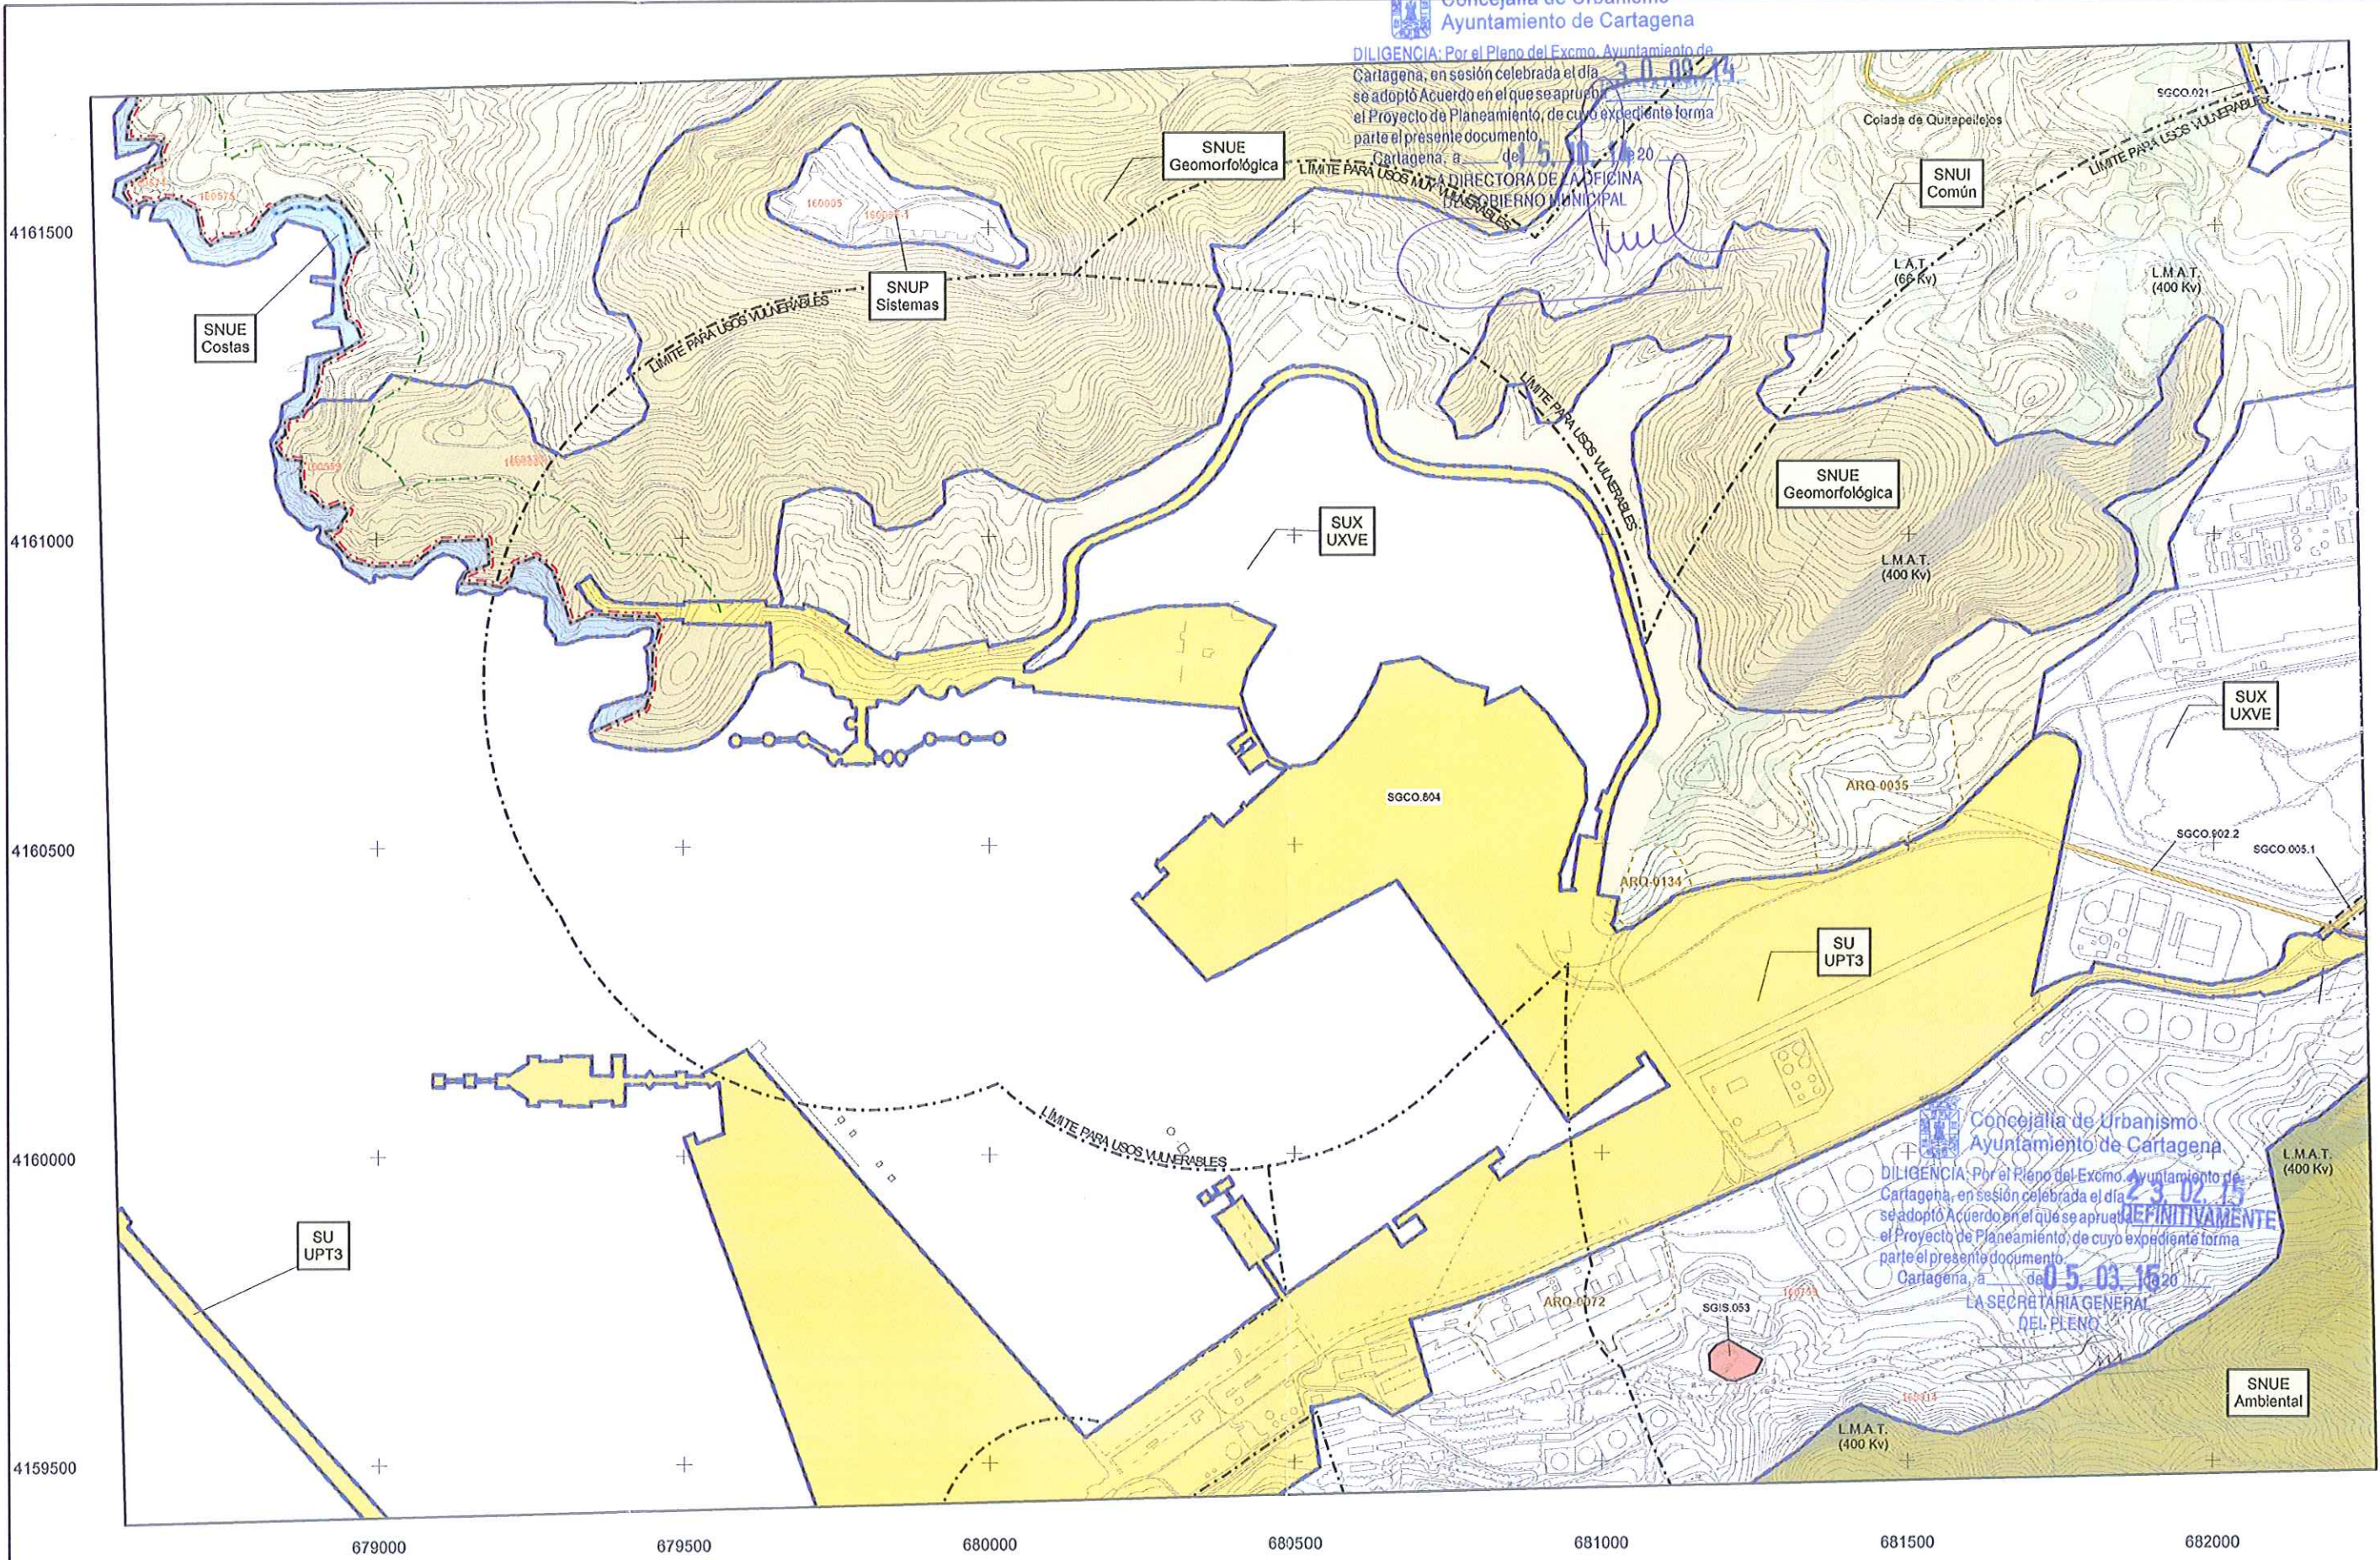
Concejalía de Urbanismo
Ayuntamiento de Cartagena
DILIGENCIA: Por el Pleno del Excmo. Ayuntamiento de Cartagena, en sesión celebrada el día 30.09.14 se adoptó Acuerdo en el que se aprueba el Proyecto de Planeamiento, de cuyo expediente forma parte el presente documento.
Cartagena, a 15.10.14 de 20
LA DIRECTORA DE LA OFICINA DEL GOBIERNO MUNICIPAL

SGCO.021
Colada de Quitapellejos
SNUE Geomorfológica
LIMITE PARA USOS MUY VULNERABLES
LIMITE PARA USOS VULNERABLES
SNUI Común
SNUP Sistemas
SNUE Costas
L.A.T. (66 Kv)
L.M.A.T. (400 Kv)
SNUE Geomorfológica
SUX UXVE
L.M.A.T. (400 Kv)
SUX UXVE
SGCO.804
ARQ.0035
SGCO.002.2
SGCO.005.1
ARQ.0134
SU UPT3
LIMITE PARA USOS VULNERABLES
L.M.A.T. (400 Kv)
SU UPT3
ARQ.0072
SGIS.053
SNUE Ambiental
L.M.A.T. (400 Kv)

Concejalía de Urbanismo
Ayuntamiento de Cartagena
DILIGENCIA: Por el Pleno del Excmo. Ayuntamiento de Cartagena, en sesión celebrada el día 23.02.15 se adoptó Acuerdo en el que se aprueba DEFINITIVAMENTE el Proyecto de Planeamiento, de cuyo expediente forma parte el presente documento.
Cartagena, a 05.03.15 de 20
LA SECRETARIA GENERAL DEL PLENO

4161500
4161000
4160500
4160000
4159500
679000
679500
680000
680500
681000
681500
682000